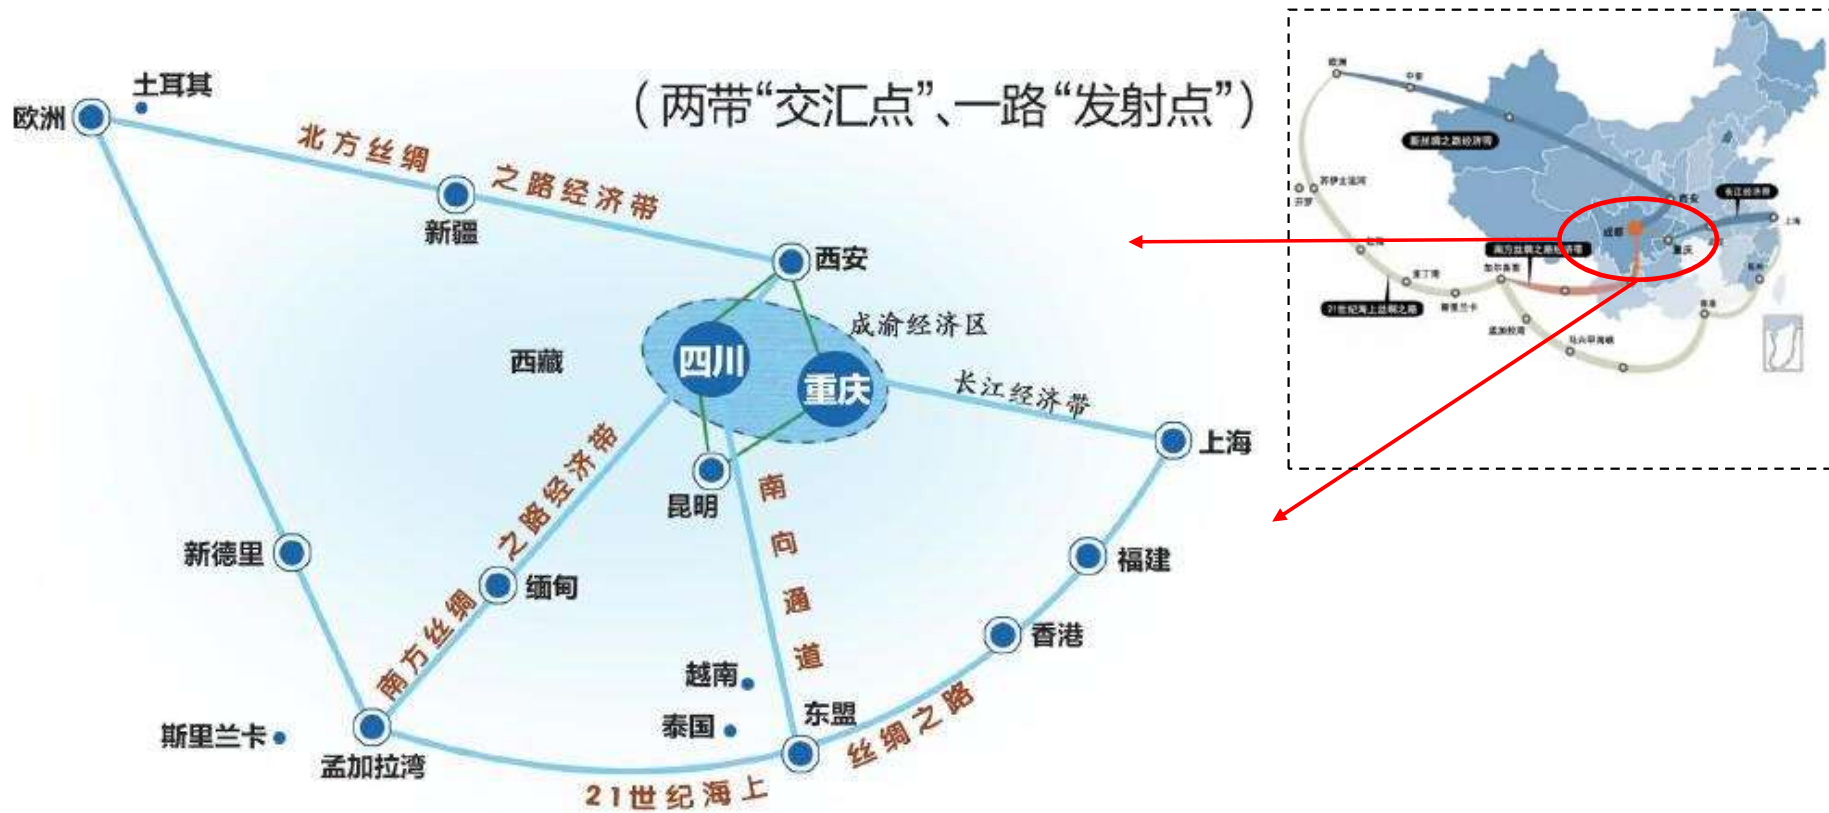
（两带“交汇点”、一路“发射点”）

欧洲
土耳其
北方丝绸之路经济带
新疆
西安
成渝经济区
四川
重庆
西藏
长江经济带
上海
昆明
南方丝绸之路经济带
南向通道
新德里
缅甸
福建
香港
越南
泰国
东盟
斯里兰卡
孟加拉湾
21世纪海上丝绸之路

欧洲
中亚
新丝绸之路经济带
开罗
西安
长江经济带
上海
成都
重庆
南方丝绸之路经济带
21世纪海上丝绸之路
斯里兰卡
孟加拉湾
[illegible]